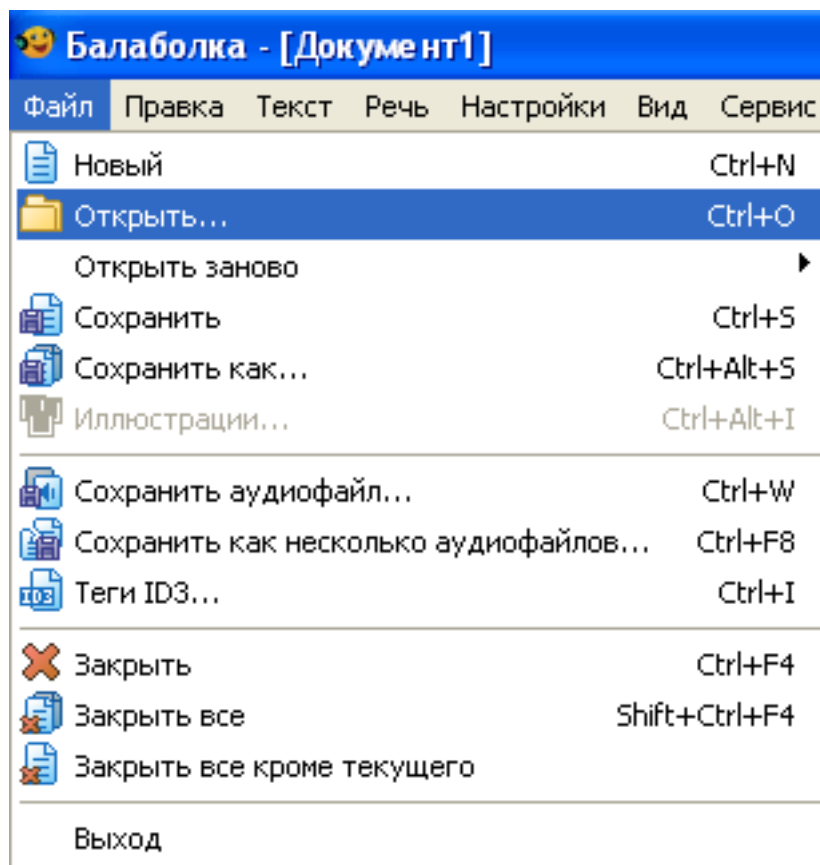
Балаболка - [Документ1]

Файл Правка Текст Речь Настройки Вид Сервис

Новый Ctrl+N
Открыть... Ctrl+O
Открыть заново
Сохранить Ctrl+S
Сохранить как... Ctrl+Alt+S
Иллюстрации... Ctrl+Alt+I

Сохранить аудиофайл... Ctrl+W
Сохранить как несколько аудиофайлов... Ctrl+F8
ID3 Теги ID3... Ctrl+I

Закрыть Ctrl+F4
Закрыть все Shift+Ctrl+F4
Закрыть все кроме текущего

Выход